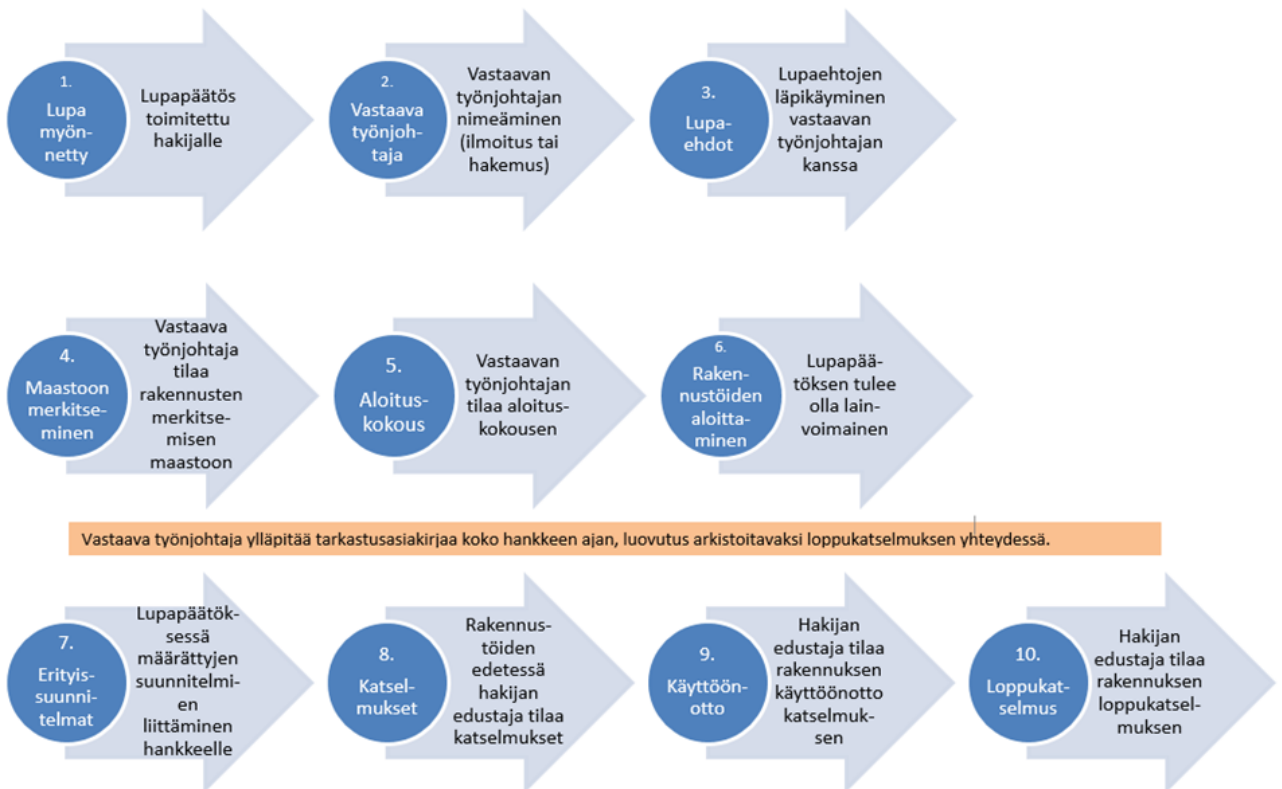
1. Lupa myönnetty

Lupapäätös toimitettu hakijalle

2. Vastaava työnjohtaja

Vastaavan työnjohtajan nimeäminen (ilmoitus tai hakemus)

3. Lupaehdot

Lupaehtojen läpikäyminen vastaavan työnjohtajan kanssa

4. Maastoon merkitseminen

Vastaava työnjohtaja tilaa rakennusten merkitsemisen maastoon

5. Aloituskokous

Vastaavan työnjohtajan tilaa aloituskokousen

6. Rakennustöiden aloittaminen

Lupapäätöksen tulee olla lainvoimainen

Vastaava työnjohtaja ylläpitää tarkastusasiakirjaa koko hankkeen ajan, luovutus arkistoitavaksi loppukatselmuksen yhteydessä.

7. Erityissuunnitelmat

Lupapäätöksessä määrättyjen suunnitelmien liittäminen hankkeelle

8. Katselmukset

Rakennustöiden edetessä hakijan edustaja tilaa katselmukset

9. Käyttöönotto

Hakijan edustaja tilaa rakennuksen käyttöönotto katselmuksen

10. Loppukatselmus

Hakijan edustaja tilaa rakennuksen loppukatselmuksen